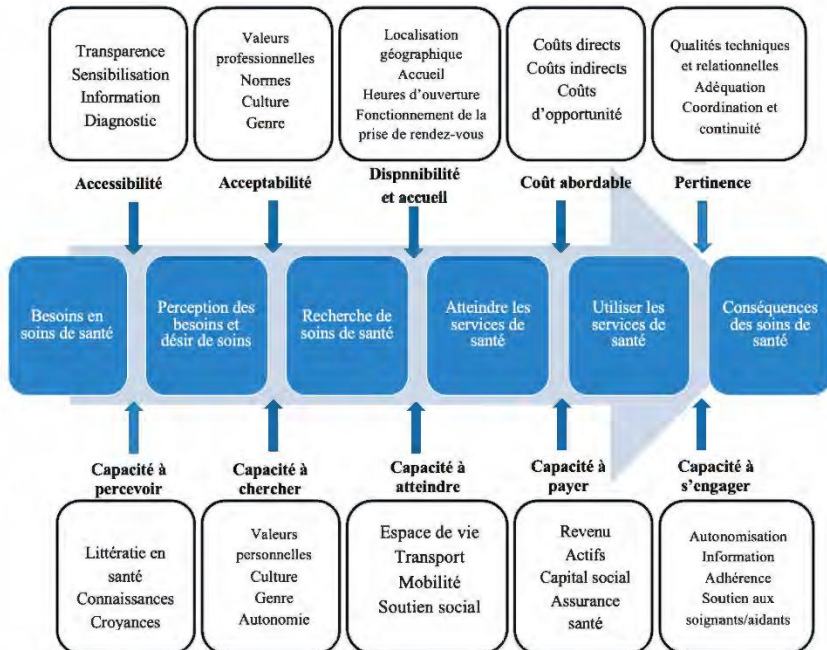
Transparence
Sensibilisation
Information
Diagnostic

Valeurs professionnelles
Normes
Culture
Genre

Localisation géographique
Accueil
Heures d'ouverture
Fonctionnement de la prise de rendez-vous

Coûts directs
Coûts indirects
Coûts d'opportunité

Qualités techniques et relationnelles
Adéquation
Coordination et continuité

Accessibilité

Acceptabilité

Dispnnibilité et accueil

Coût abordable

Pertinence

Besoins en soins de santé

Perception des besoins et désir de soins

Recherche de soins de santé

Atteindre les services de santé

Utiliser les services de santé

Conséquences des soins de santé

Capacité à percevoir

Capacité à chercher

Capacité à atteindre

Capacité à payer

Capacité à s'engager

Littératie en santé
Connaissances
Croyances

Valeurs personnelles
Culture
Genre
Autonomie

Espace de vie
Transport
Mobilité
Soutien social

Revenu
Actifs
Capital social
Assurance santé

Autonomisation
Information
Adhérence
Soutien aux soignants/aidants